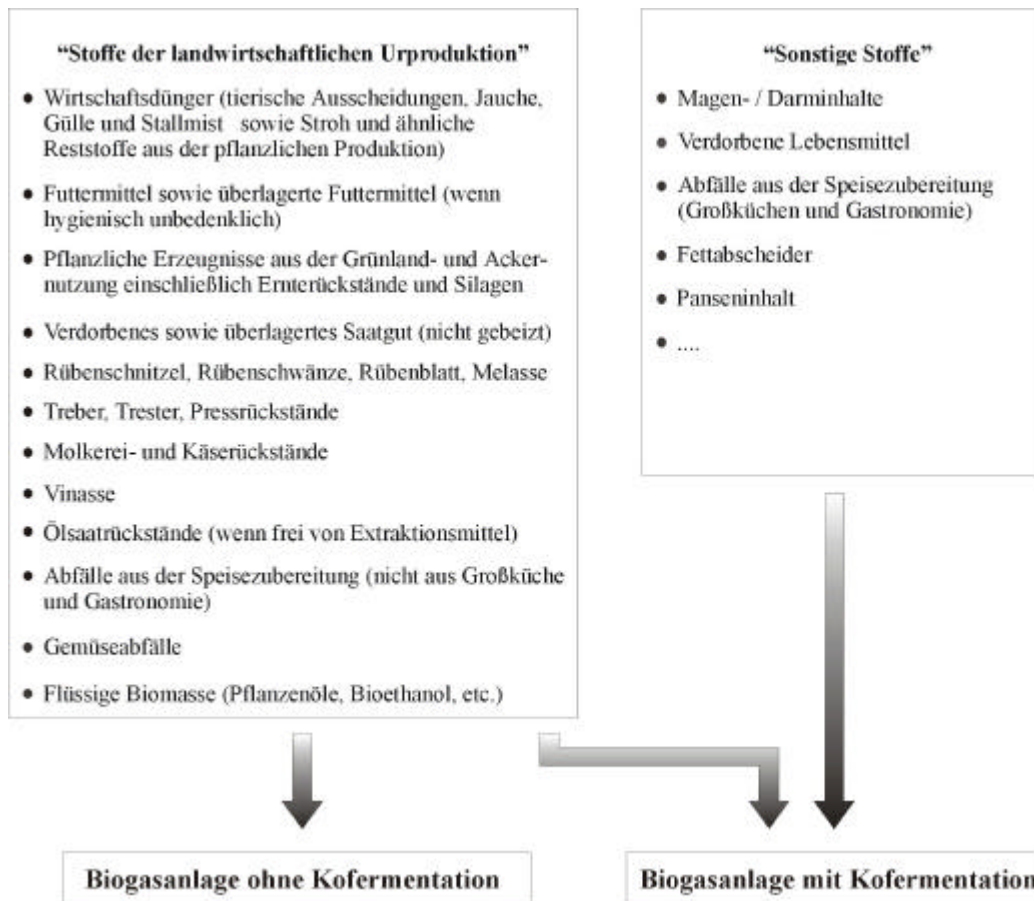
"Stoffe der landwirtschaftlichen Urproduktion"

- Wirtschaftsdünger (tierische Ausscheidungen, Jauche, Gülle und Stallmist sowie Stroh und ähnliche Reststoffe aus der pflanzlichen Produktion)
- Futtermittel sowie überlagerte Futtermittel (wenn hygienisch unbedenklich)
- Pflanzliche Erzeugnisse aus der Grünland- und Ackernutzung einschließlich Ernterückstände und Silagen
- Verdorbenes sowie überlagertes Saatgut (nicht gebeizt)
- Rübenschnitzel, Rübenschwänze, Rübenblatt, Melasse
- Treber, Trester, Pressrückstände
- Molkerei- und Käserückstände
- Vinasse
- Ölsaatrückstände (wenn frei von Extraktionsmittel)
- Abfälle aus der Speisezubereitung (nicht aus Großküche und Gastronomie)
- Gemüseabfälle
- Flüssige Biomasse (Pflanzenöle, Bioethanol, etc.)

"Sonstige Stoffe"

- Magen- / Darminhalte
- Verdorbene Lebensmittel
- Abfälle aus der Speisezubereitung (Großküchen und Gastronomie)
- Fettabscheider
- Panseninhalt
- ....

Biogasanlage ohne Kofermentation

Biogasanlage mit Kofermentation